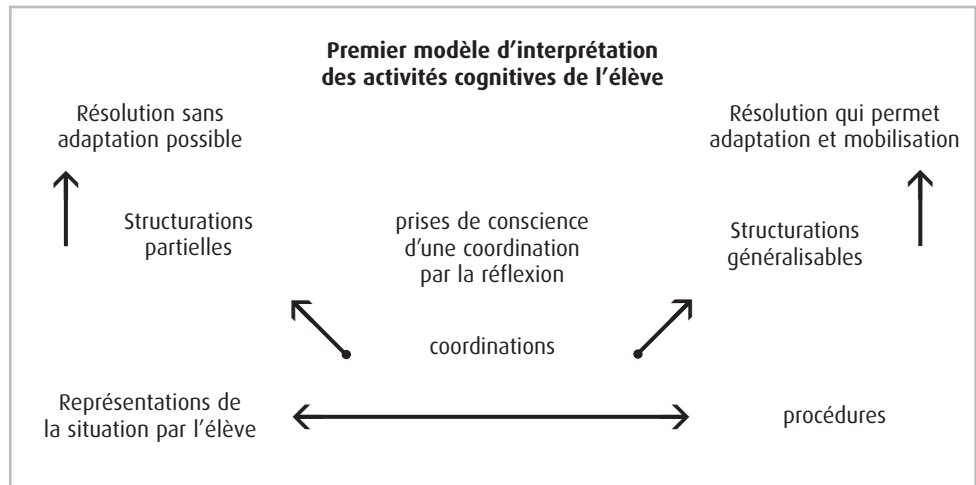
**Premier modèle d'interprétation des activités cognitives de l'élève**

Résolution sans adaptation possible

Résolution qui permet adaptation et mobilisation

Structurations partielles

prises de conscience d'une coordination par la réflexion

Structurations généralisables

coordinations

Représentations de la situation par l'élève

procédures